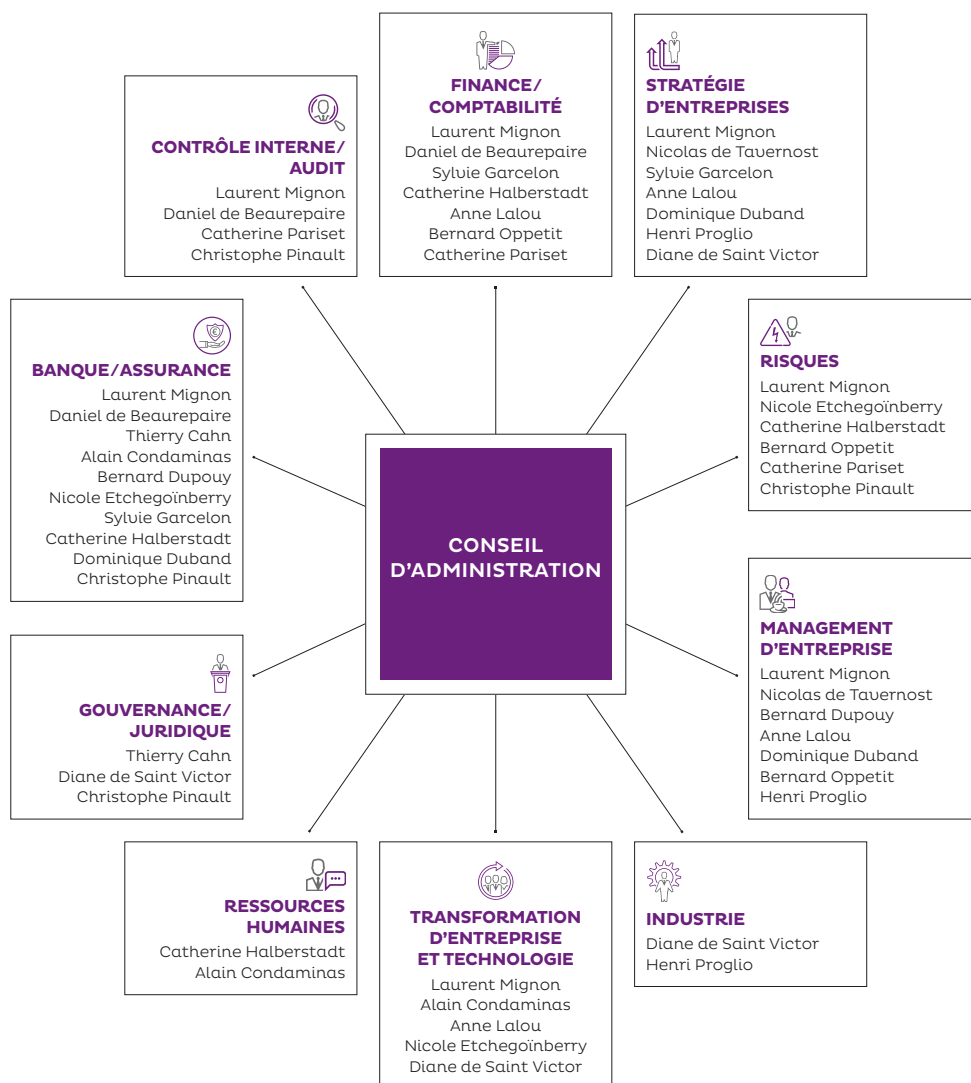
CONTRÔLE INTERNE/ AUDIT
Laurent Mignon
Daniel de Beaurepaire
Catherine Pariset
Christophe Pinault

FINANCE/ COMPTABILITÉ
Laurent Mignon
Daniel de Beaurepaire
Sylvie Garcelon
Catherine Halberstadt
Anne Lalou
Bernard Oppetit
Catherine Pariset

STRATÉGIE D'ENTREPRISES
Laurent Mignon
Nicolas de Tavernost
Sylvie Garcelon
Anne Lalou
Dominique Duband
Henri Proglio
Diane de Saint Victor

BANQUE/ASSURANCE
Laurent Mignon
Daniel de Beaurepaire
Thierry Cahn
Alain Condaminas
Bernard Dupouy
Nicole Etchegoïnberry
Sylvie Garcelon
Catherine Halberstadt
Dominique Duband
Christophe Pinault

RISQUES
Laurent Mignon
Nicole Etchegoïnberry
Catherine Halberstadt
Bernard Oppetit
Catherine Pariset
Christophe Pinault

CONSEIL D'ADMINISTRATION

GOUVERNANCE/ JURIDIQUE
Thierry Cahn
Diane de Saint Victor
Christophe Pinault

MANAGEMENT D'ENTREPRISE
Laurent Mignon
Nicolas de Tavernost
Bernard Dupouy
Anne Lalou
Dominique Duband
Bernard Oppetit
Henri Proglio

RESSOURCES HUMAINES
Catherine Halberstadt
Alain Condaminas

TRANSFORMATION D'ENTREPRISE ET TECHNOLOGIE
Laurent Mignon
Alain Condaminas
Anne Lalou
Nicole Etchegoïnberry
Diane de Saint Victor

INDUSTRIE
Diane de Saint Victor
Henri Proglio